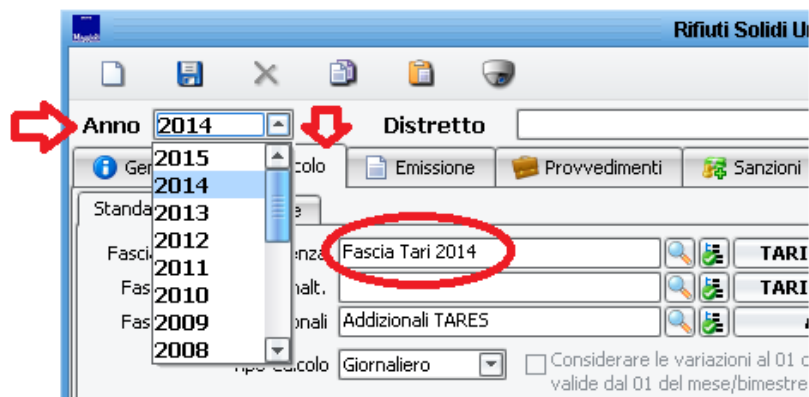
Maggioli

Rifiuti Solidi Ur

Anno 2014

Distretto

2015
2014
2013
2012
2011
2010
2009
2008

Gen

colo

Emissione

Provvedimenti

Sanzioni

Standa

e

Fasci

enza

Fascia Tari 2014

TARI

Fas

alt.

TARI

Fas

onali

Addizionali TARES

Tipo calcolo

Giornaliero

Considerare le variazioni al 01 c
valide dal 01 del mese/bimestre